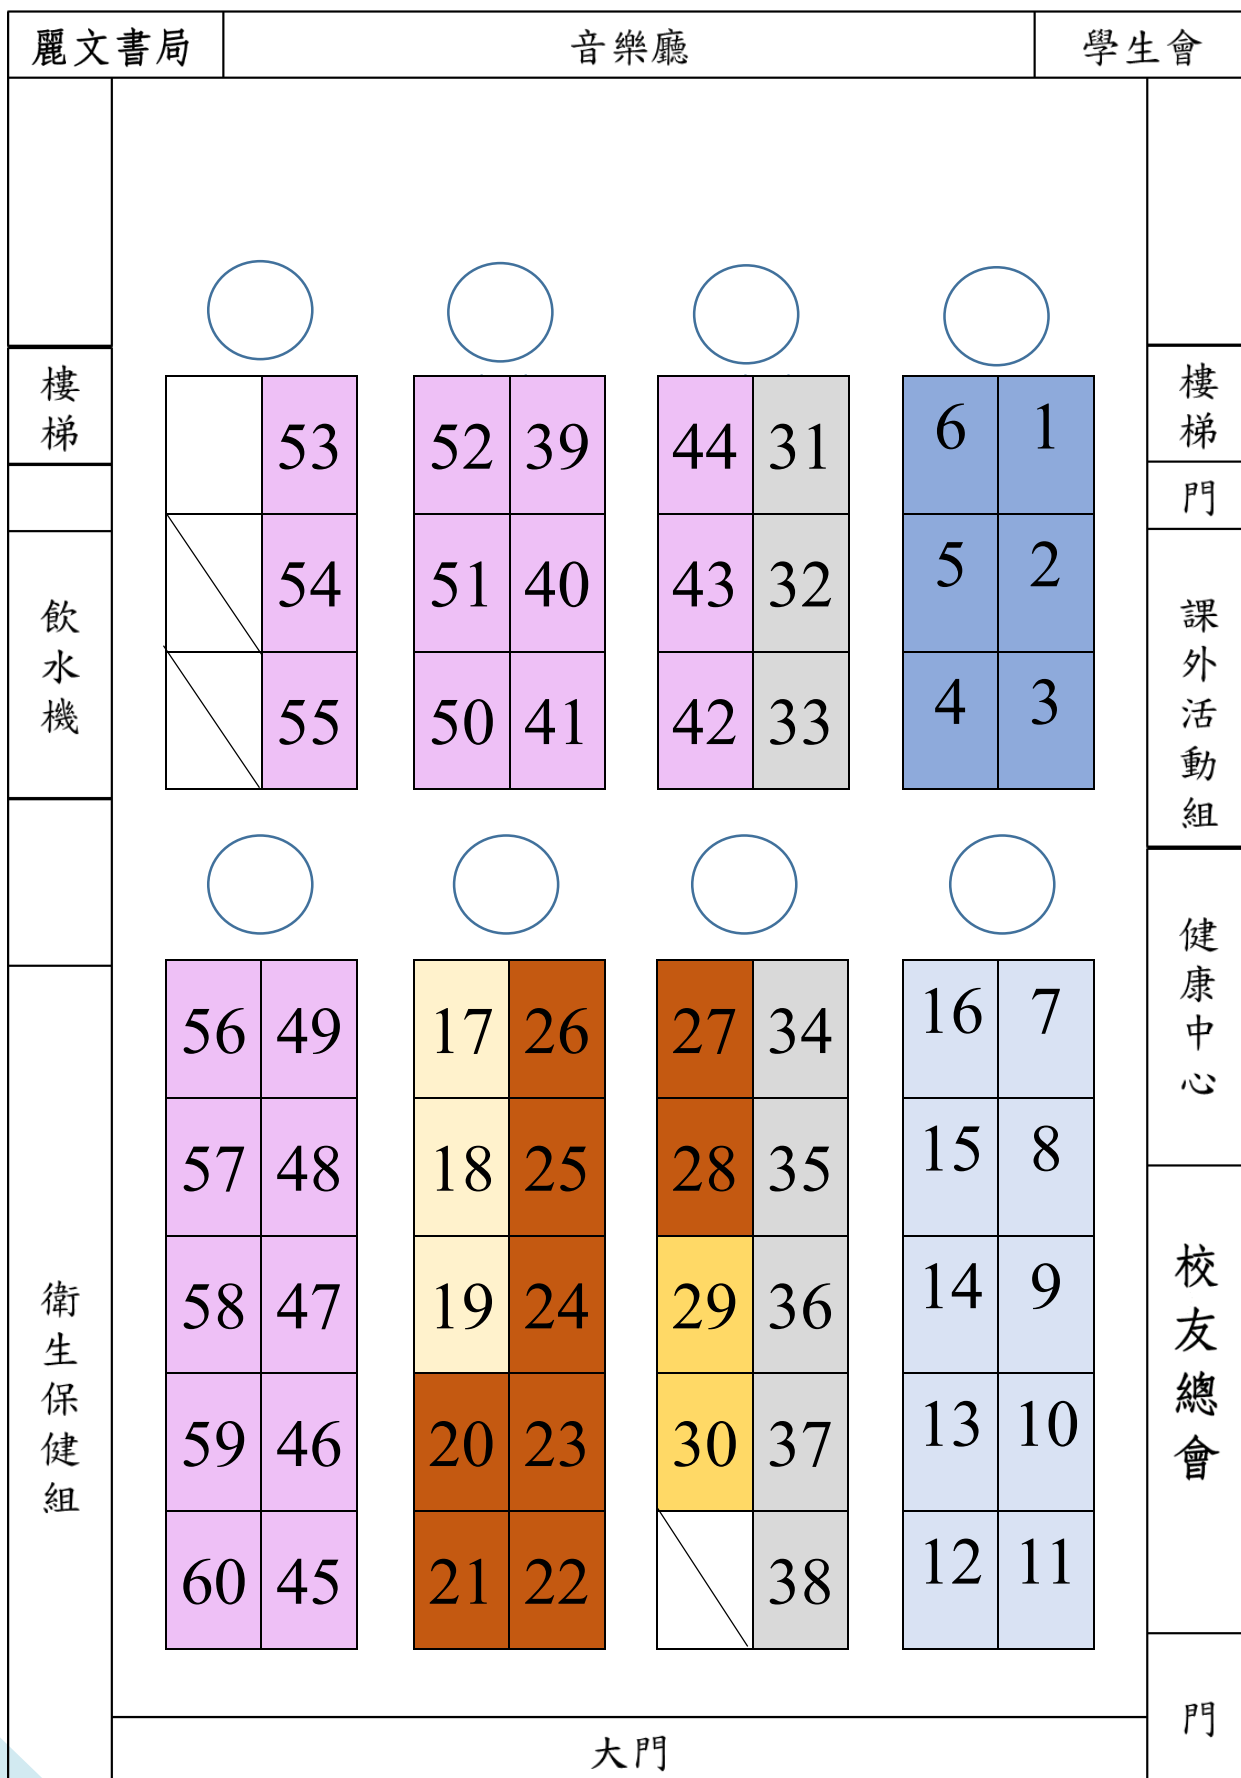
麗文書局 音樂廳 學生會

樓梯

飲水機

衛生保健組

樓梯

門

課外活動組

健康中心

校友總會

門

| | 53 |
|---|---|
| | 54 |
| | 55 |

| 52 | 39 |
|---|---|
| 51 | 40 |
| 50 | 41 |

| 44 | 31 |
|---|---|
| 43 | 32 |
| 42 | 33 |

| 6 | 1 |
|---|---|
| 5 | 2 |
| 4 | 3 |

| 56 | 49 |
|---|---|
| 57 | 48 |
| 58 | 47 |
| 59 | 46 |
| 60 | 45 |

| 17 | 26 |
|---|---|
| 18 | 25 |
| 19 | 24 |
| 20 | 23 |
| 21 | 22 |

| 27 | 34 |
|---|---|
| 28 | 35 |
| 29 | 36 |
| 30 | 37 |
| | 38 |

| 16 | 7 |
|---|---|
| 15 | 8 |
| 14 | 9 |
| 13 | 10 |
| 12 | 11 |

大門